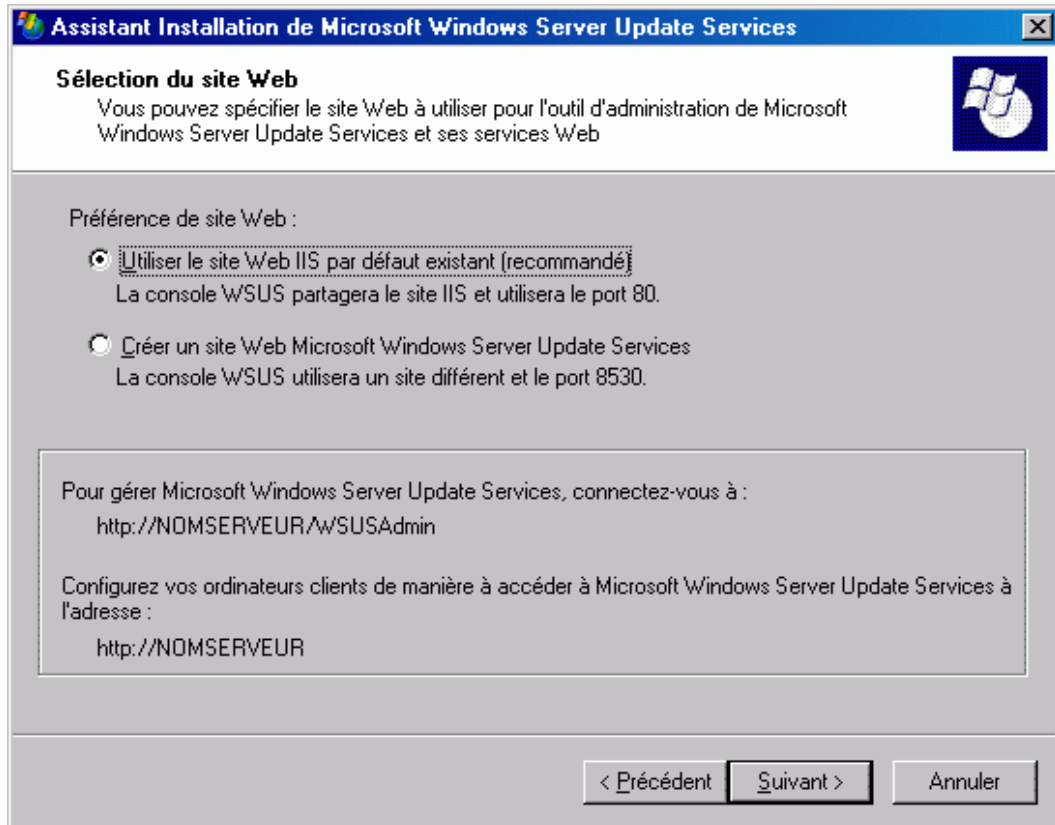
Assistant Installation de Microsoft Windows Server Update Services

Sélection du site Web
Vous pouvez spécifier le site Web à utiliser pour l'outil d'administration de Microsoft Windows Server Update Services et ses services Web

Préférence de site Web :

Utiliser le site Web IIS par défaut existant (recommandé)
La console WSUS partagera le site IIS et utilisera le port 80.

Créer un site Web Microsoft Windows Server Update Services
La console WSUS utilisera un site différent et le port 8530.

Pour gérer Microsoft Windows Server Update Services, connectez-vous à :
http://NOMSERVEUR/WSUSAdmin

Configurez vos ordinateurs clients de manière à accéder à Microsoft Windows Server Update Services à l'adresse :
http://NOMSERVEUR

< Précédent | Suivant > | Annuler